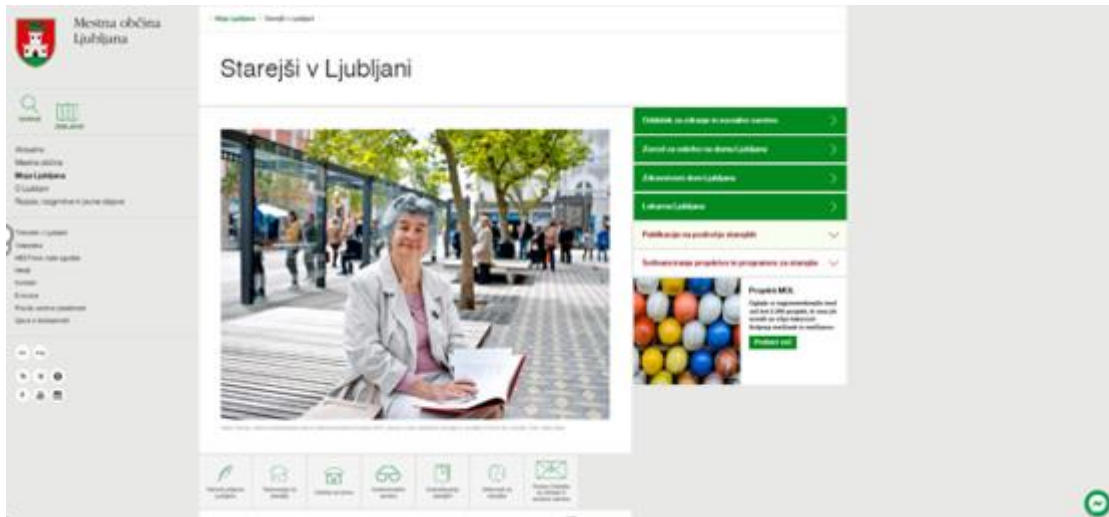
Mestna občina Ljubljana

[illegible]

Starejši v Ljubljani

Oddelek za zdravje in socialno varstvo

Zavod za oskrbo na domu Ljubljana

Zdravstveni dom Ljubljana

Lekarna Ljubljana

Publikacije na področju starejših

Sofinanciranje projektov in programov za starejše

Projekti MOL

Poglej več

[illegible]